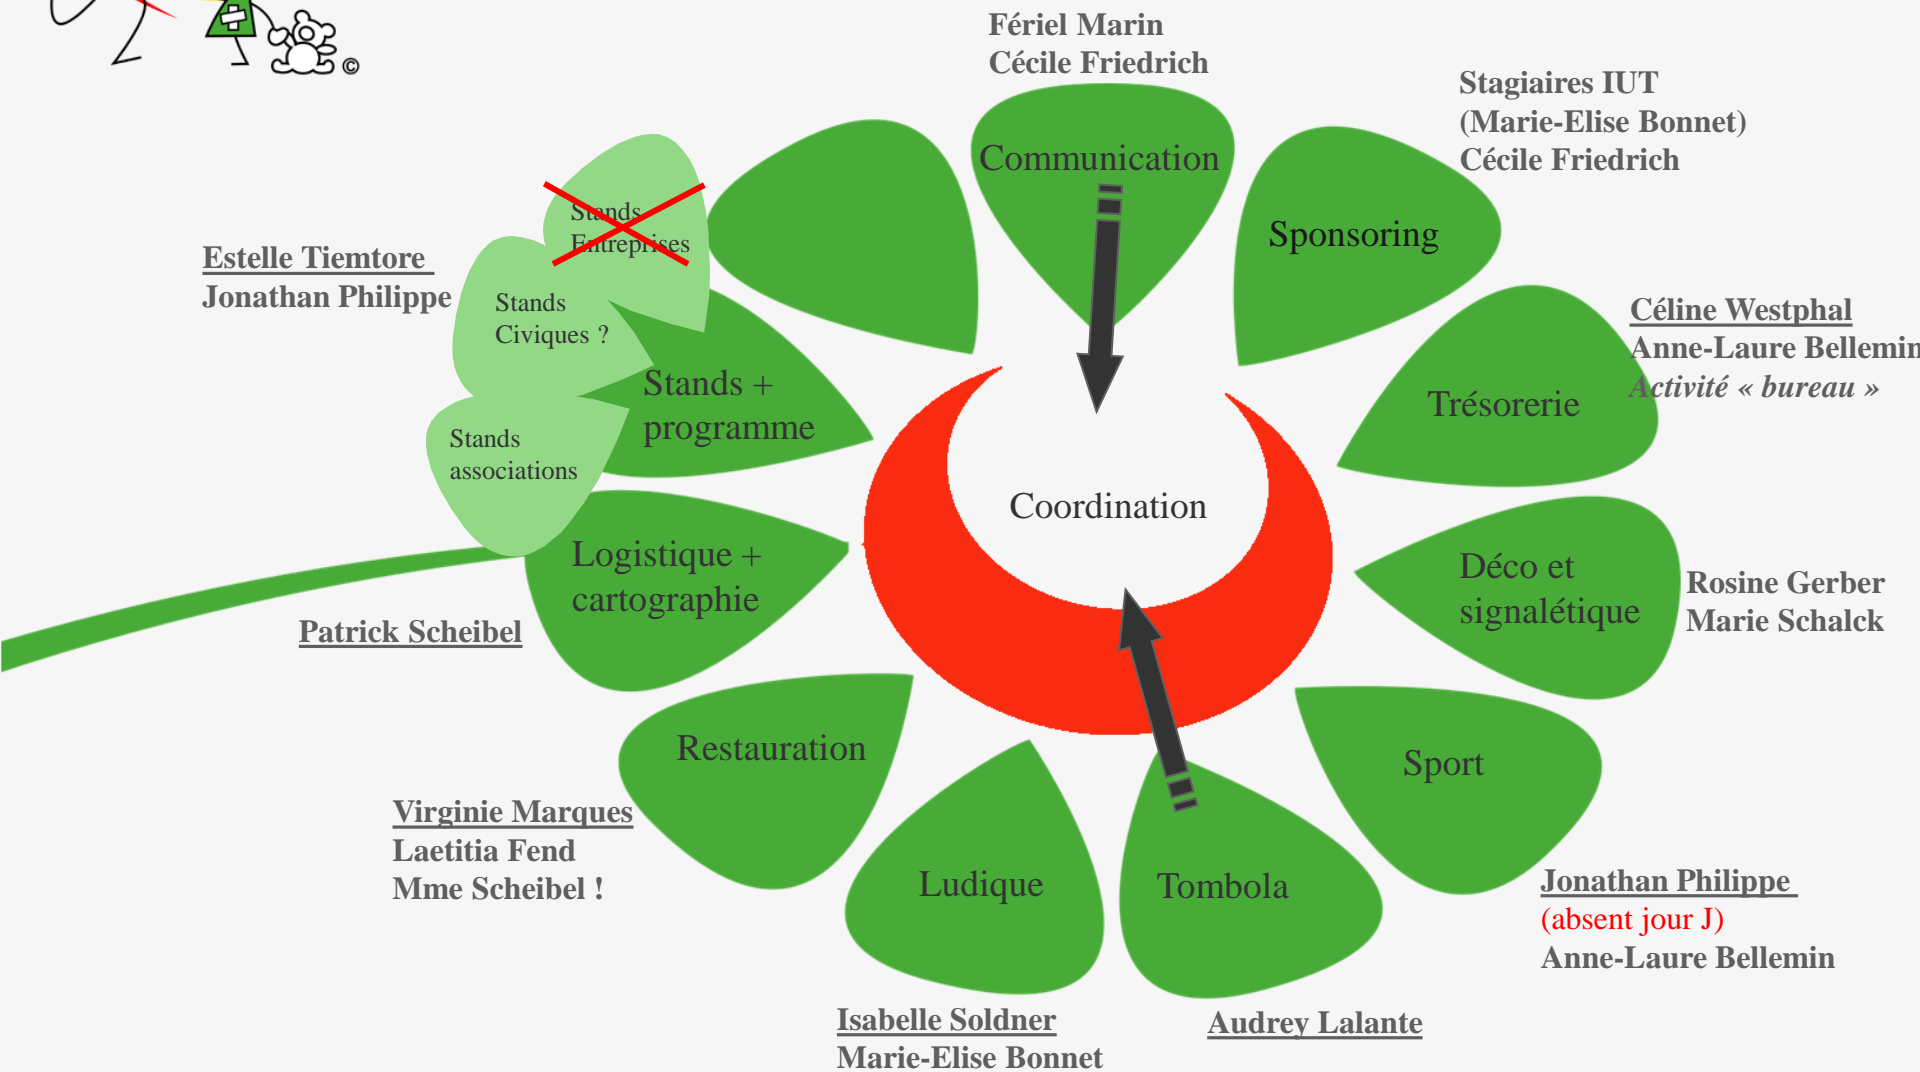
©

Fériel Marin
Cécile Friedrich

Communication

Stagiaires IUT
(Marie-Elise Bonnet)
Cécile Friedrich

Sponsoring

Stands Entreprises

Estelle Tiemtore
Jonathan Philippe

Stands Civiques ?

Stands + programme

Stands associations

Céline Westphal
Anne-Laure Bellemin
Activité « bureau »

Trésorerie

Coordination

Logistique + cartographie

Déco et signalétique

Rosine Gerber
Marie Schalck

Patrick Scheibel

Restauration

Sport

Virginie Marques
Laetitia Fend
Mme Scheibel !

Ludique

Tombola

Jonathan Philippe
(absent jour J)
Anne-Laure Bellemin

Isabelle Soldner
Marie-Elise Bonnet

Audrey Lalante